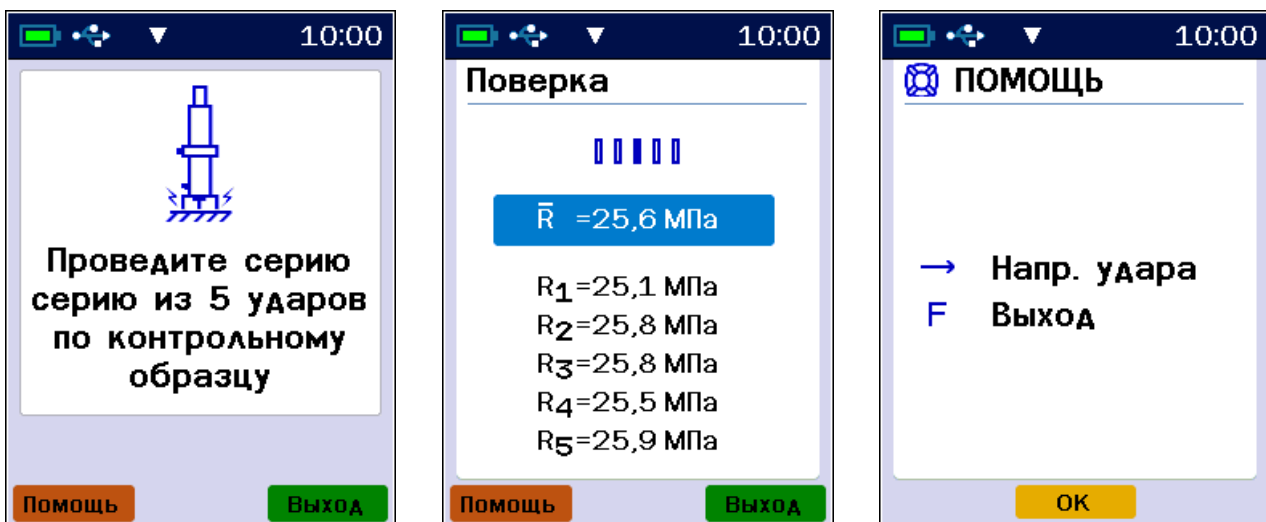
10:00

Проведите серию серию из 5 ударов по контрольному образцу

Помощь Выход

10:00

Поверка

$\bar{R}$ =25,6 МПа

$R_1$=25,1 МПа
$R_2$=25,8 МПа
$R_3$=25,8 МПа
$R_4$=25,5 МПа
$R_5$=25,9 МПа

Помощь Выход

10:00

ПОМОЩЬ

→ Напр. удара
F Выход

OK